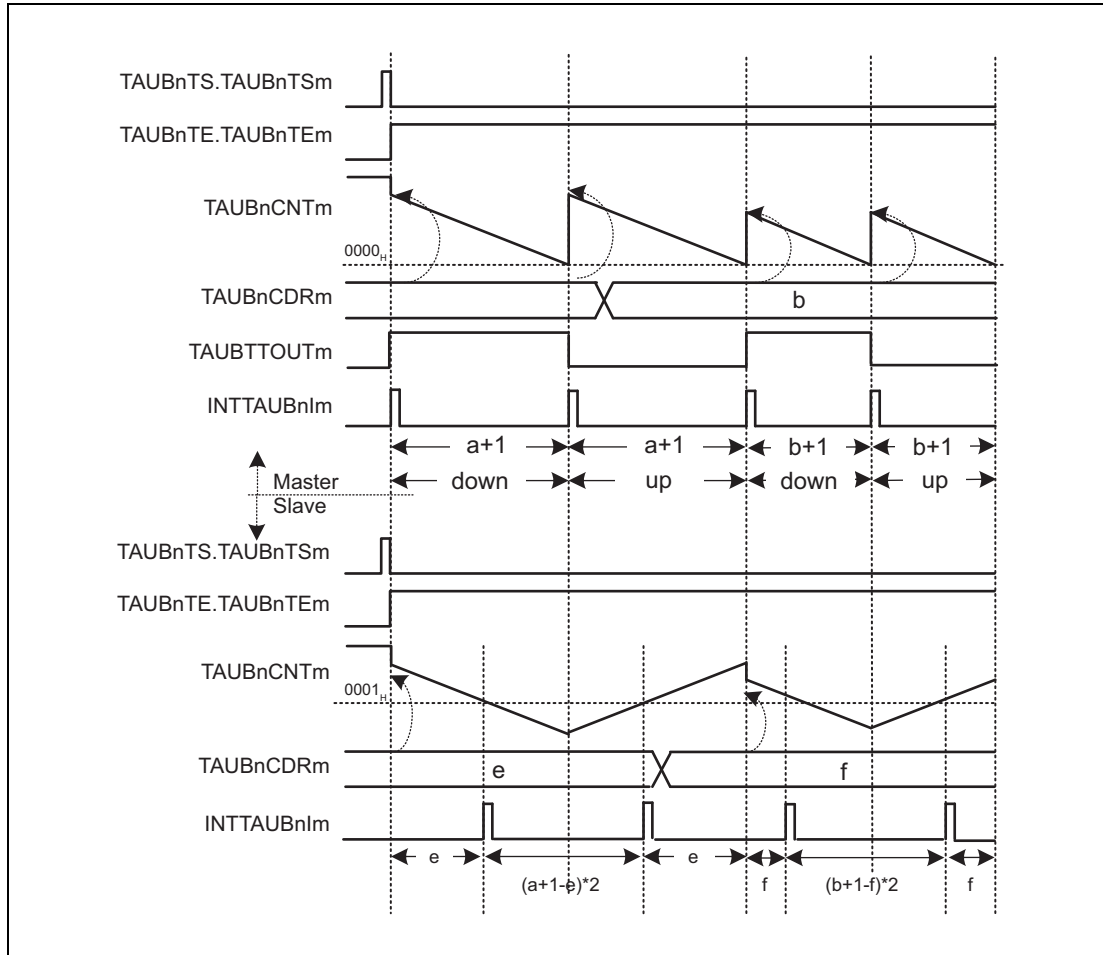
TAUBnTS.TAUBnTSm

TAUBnTE.TAUBnTEm

TAUBnCNTm

$0000_H$

TAUBnCDRm

b

TAUBTTOUTm

INTTAUBnIm

a+1

a+1

b+1

b+1

Master

Slave

down

up

down

up

TAUBnTS.TAUBnTSm

TAUBnTE.TAUBnTEm

TAUBnCNTm

$0001_H$

TAUBnCDRm

e

f

INTTAUBnIm

e

(a+1-e)*2

e

f

(b+1-f)*2

f